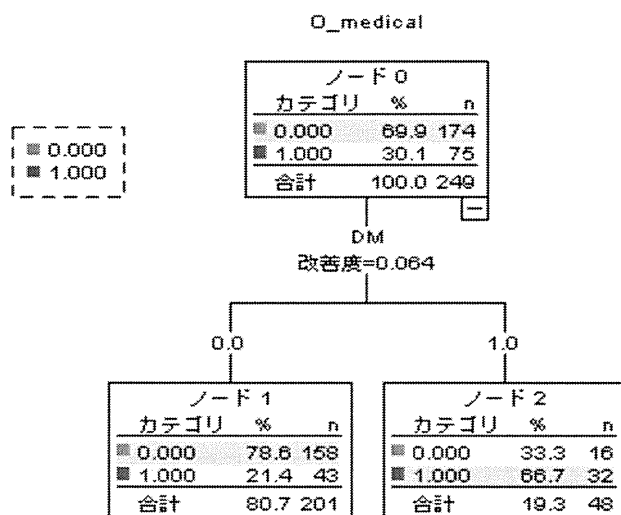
O_medical

0.000
1.000

ノード 0

| カテゴリ | % | n |
|---|---|---|
| 0.000 | 69.9 | 174 |
| 1.000 | 30.1 | 75 |
| 合計 | 100.0 | 249 |

−

DM
改善度=0.064

0.0

1.0

ノード 1

| カテゴリ | % | n |
|---|---|---|
| 0.000 | 78.6 | 158 |
| 1.000 | 21.4 | 43 |
| 合計 | 80.7 | 201 |

ノード 2

| カテゴリ | % | n |
|---|---|---|
| 0.000 | 33.3 | 16 |
| 1.000 | 66.7 | 32 |
| 合計 | 19.3 | 48 |